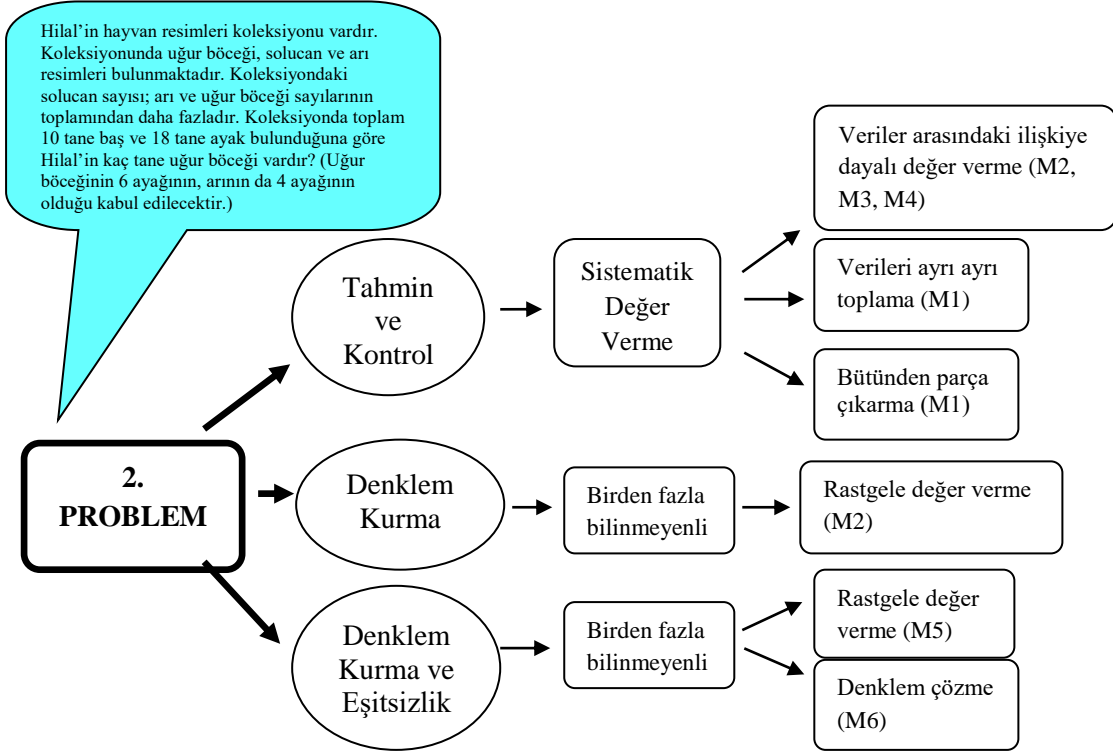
Hilal’in hayvan resimleri koleksiyonu vardır. Koleksiyonunda uğur böceği, solucan ve arı resimleri bulunmaktadır. Koleksiyondaki solucan sayısı; arı ve uğur böceği sayılarının toplamından daha fazladır. Koleksiyonda toplam 10 tane baş ve 18 tane ayak bulunduğuna göre Hilal’in kaç tane uğur böceği vardır? (Uğur böceğinin 6 ayağının, arının da 4 ayağının olduğu kabul edilecektir.)

2. PROBLEM

Tahmin ve Kontrol

Sistematik Değer Verme

Veriler arasındaki ilişkiye dayalı değer verme (M2, M3, M4)

Verileri ayrı ayrı toplama (M1)

Bütünden parça çıkarma (M1)

Denklem Kurma

Birden fazla bilinmeyenli

Rastgele değer verme (M2)

Denklem Kurma ve Eşitsizlik

Birden fazla bilinmeyenli

Rastgele değer verme (M5)

Denklem çözme (M6)